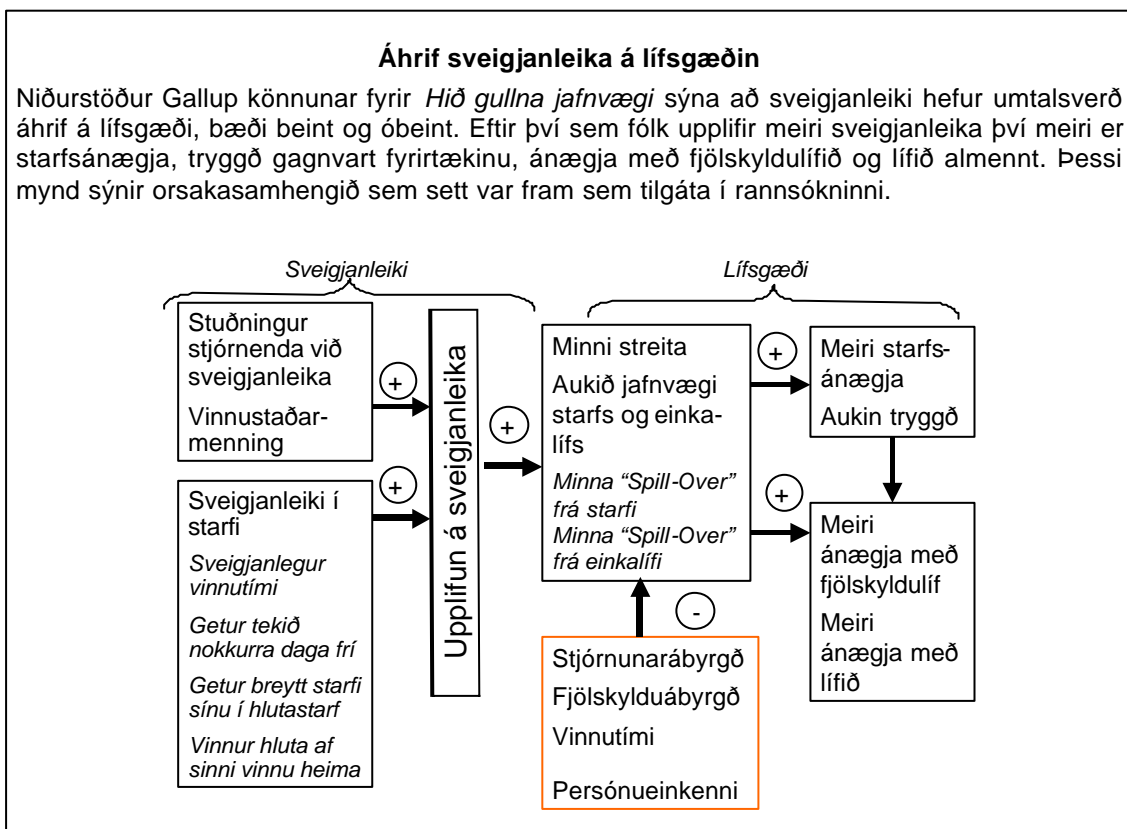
**Áhrif sveigjanleika á lífsgæðin**

Niðurstöður Gallup könnunar fyrir *Hið gullna jafnvægi* sýna að sveigjanleiki hefur umtalsverð áhrif á lífsgæði, bæði beint og óbeint. Eftir því sem fólk upplifir meiri sveigjanleika því meiri er starfsánægja, tryggð gagnvart fyrirtækinu, ánægja með fjölskyldulífið og lífið almennt. Þessi mynd sýnir orsakasamhengið sem sett var fram sem tilgáta í rannsókninni.

*Sveigjanleiki*

*Lífsgæði*

Stuðningur stjórnenda við sveigjanleika

Vinnustaðarmenning

+

Sveigjanleiki í starfi

*Sveigjanlegur vinnutími*

*Getur tekið nokkurra daga frí*

*Getur breytt starfi sínu í hlutastarf*

*Vinnur hluta af sinni vinnu heima*

+

Upplifun á sveigjanleika

+

Minni streita

Aukið jafnvægi starfs og einkalífs

*Minna "Spill-Over" frá starfi*

*Minna "Spill-Over" frá einkalífi*

+

Meiri starfsánægja

Aukin tryggð

+

Meiri ánægja með fjölskyldulíf

Meiri ánægja með lífið

-

Stjórnunarábyrgð

Fjölskylduábyrgð

Vinnutími

Persónueinkenni